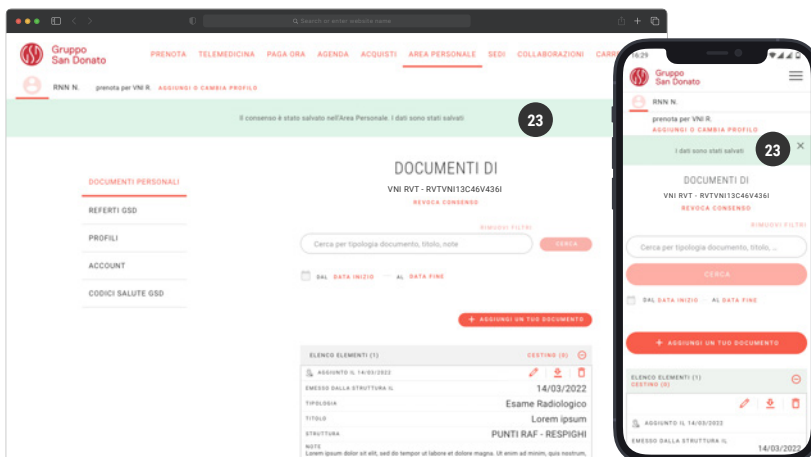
Search or enter website name

Gruppo San Donato

PRENOTA TELEMEDICINA PAGA ORA AGENDA ACQUISTI AREA PERSONALE SEDI COLLABORAZIONI CARR

RNN N. prenota per VNI R. AGGIUNGI O CAMBIA PROFILO

Il consenso è stato salvato nell'Area Personale. I dati sono stati salvati

23

DOCUMENTI PERSONALI
REFERTI GSD
PROFILI
ACCOUNT
CODICI SALUTE GSD

DOCUMENTI DI

VNI RVT - RVTVNI13C46V436I

REVOCA CONSENSO

RIMUOVI FILTRI

Cerca per tipologia documento, titolo, note

CERCA

DAL DATA INIZIO AL DATA FINE

+ AGGIUNGI UN TUO DOCUMENTO

ELENCO ELEMENTI (1) CESTINO (0)

AGGIUNTO IL 14/03/2022

EMESSO DALLA STRUTTURA IL 14/03/2022

TIPOLOGIA Esame Radiologico

TITOLO Lorem ipsum

STRUTTURA PUNTI RAF - RESPIGHI

NOTE

Lorem ipsum dolor sit elit, sed do tempor ut labore et dolore magna. Ut enim ad minim, quis nostrum,

16:29

Gruppo San Donato

RNN N.

prenota per VNI R.

AGGIUNGI O CAMBIA PROFILO

I dati sono stati salvati

23

DOCUMENTI DI

VNI RVT - RVTVNI13C46V436I

REVOCA CONSENSO

RIMUOVI FILTRI

Cerca per tipologia documento, titolo, ...

CERCA

DAL DATA INIZIO AL DATA FINE

+ AGGIUNGI UN TUO DOCUMENTO

ELENCO ELEMENTI (1)
CESTINO (0)

AGGIUNTO IL 14/03/2022

EMESSO DALLA STRUTTURA IL

14/03/2022